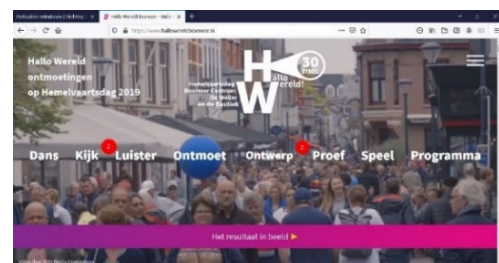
Hallo Wereld ontmoetingen op Hemelvaartsdag 2019

H W 30 mei Hallo Wereld!

Hemelvaartsdag Boxmeer Centrum De Weijer en de Kastiek

Dans Kijk Luister Ontmoet Ontwerp Proef Speel Programma

2

2

Het resultaat in beeld ▶

https://www.hallowereldboxmeer.nl

Hallo Wereld boxmeer - Hallo

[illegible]